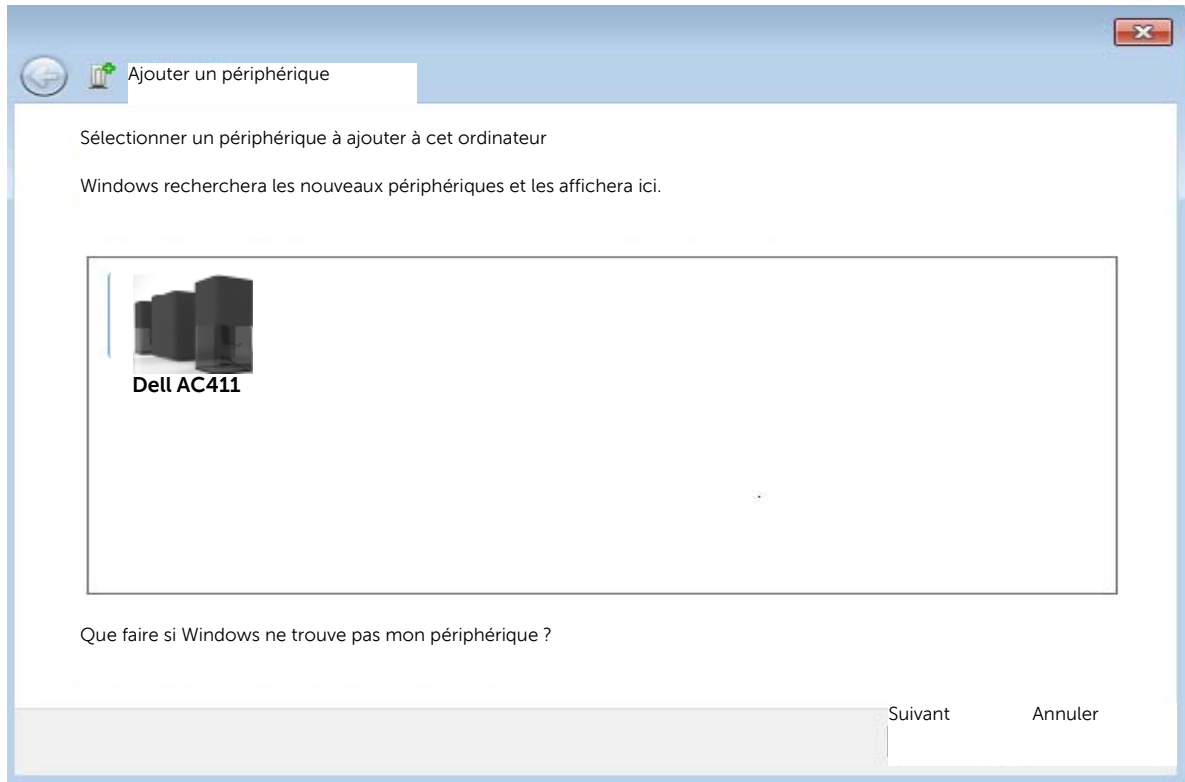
Ajouter un périphérique

Sélectionner un périphérique à ajouter à cet ordinateur

Windows recherchera les nouveaux périphériques et les affichera ici.

Dell AC411

Que faire si Windows ne trouve pas mon périphérique ?

Suivant

Annuler